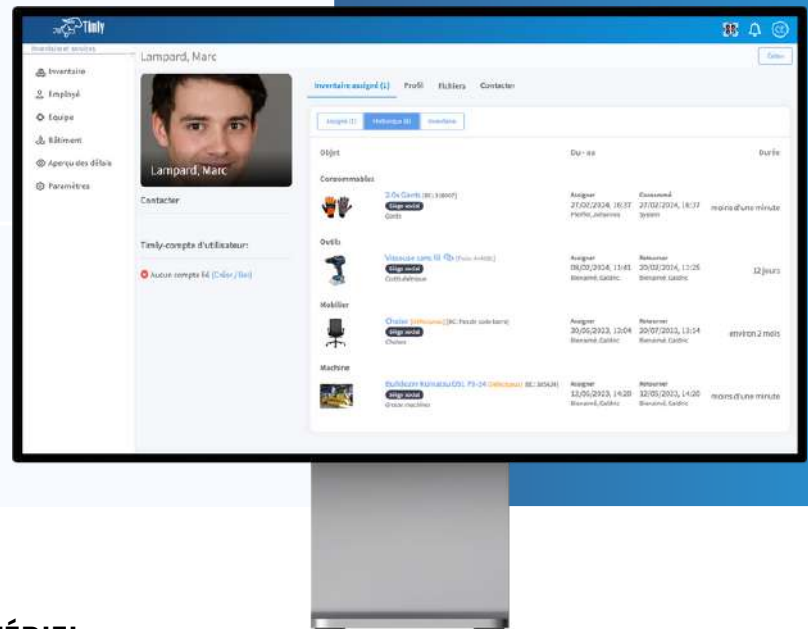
Timly

Inventaire et services

Inventaire
Employé
Equipe
Bâtiment
Aperçu des délais
Paramètres

Lampard, Marc

Éditer

Lampard, Marc

Contacter

Timly-compte d'utilisateur:

Aucun compte lié (Créer / Lier)

Inventaire assigné (1) Profil Fichiers Contacter

Assigné (1) Historique (4) Inventaire

Objet Du - au Durée

Consommables

2.0x Gants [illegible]
Siège social
Gants
Assigner 27/02/2024, 16:37 Profile, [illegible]
Consommé 27/02/2024, 16:37 System
moins d'une minute

Outils

Visseuse sans fil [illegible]
Siège social
Outils électrique
Assigner 08/02/2024, 13:45 Bienaimé, Cédric
Retourner 20/02/2024, 13:25 Bienaimé, Cédric
12 jours

Mobilier

Chaise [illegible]
Siège social
Chaises
Assigner 30/06/2023, 13:04 Bienaimé, Cédric
Retourner 20/07/2023, 13:14 Bienaimé, Cédric
environ 2 mois

Machine

Bulldozer Komatsu D51 PX-24 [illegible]
Siège social
Grosse machines
Assigner 12/05/2023, 14:20 Bienaimé, Cédric
Retourner 12/05/2023, 14:20 Bienaimé, Cédric
moins d'une minute